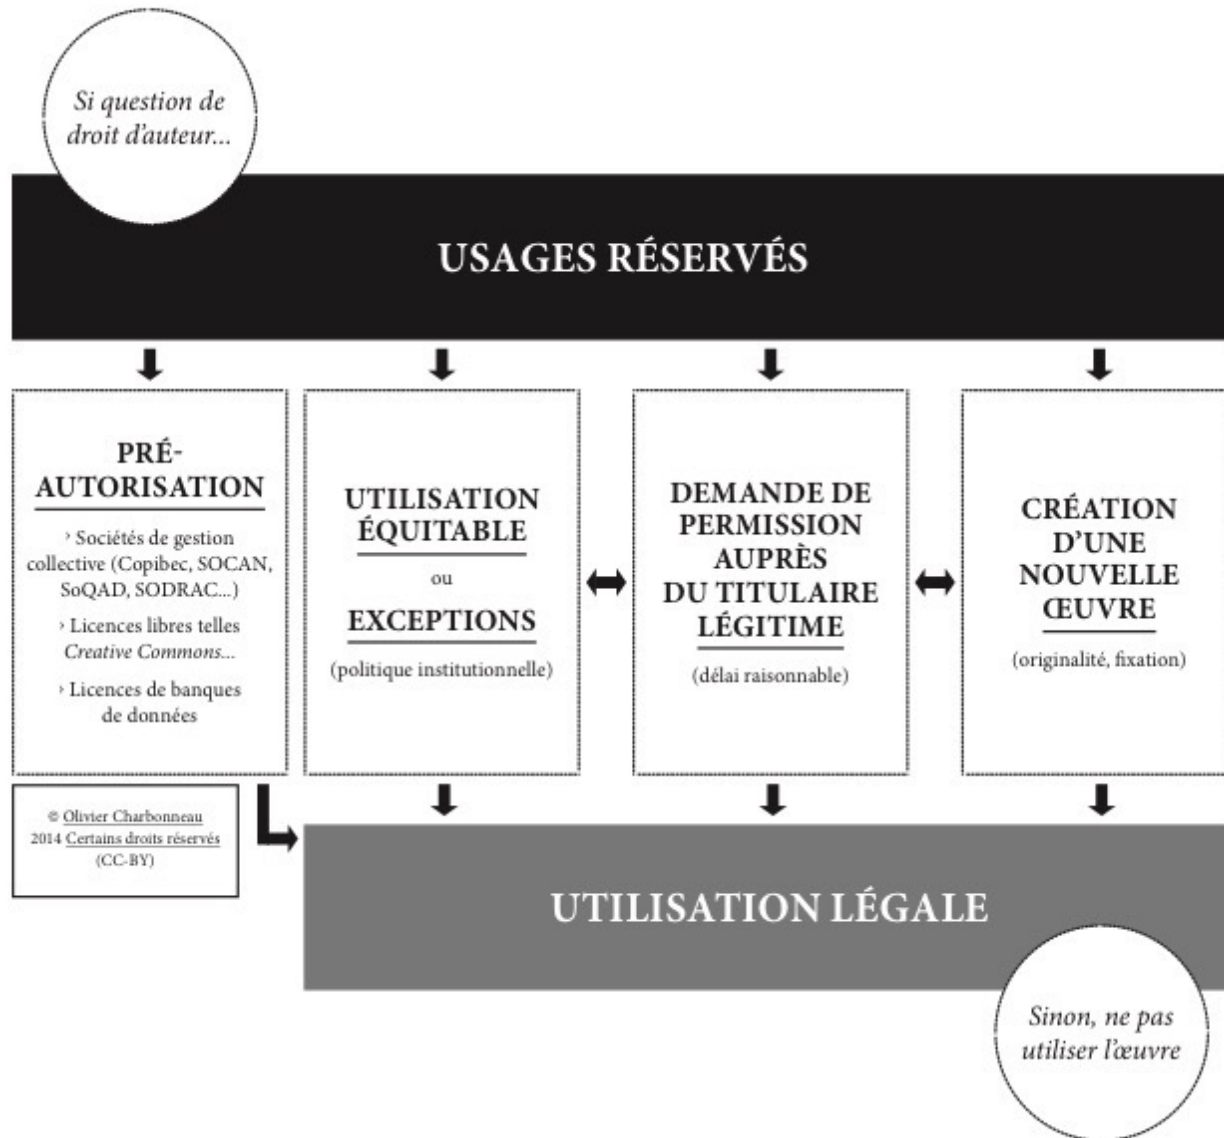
Si question de droit d'auteur...

USAGES RÉSERVÉS

PRÉ-AUTORISATION

› Sociétés de gestion collective (Copibec, SOCAN, SoQAD, SODRAC...)

› Licences libres telles *Creative Commons*...

› Licences de banques de données

UTILISATION ÉQUITABLE

ou

EXCEPTIONS

(politique institutionnelle)

DEMANDE DE PERMISSION AUPRÈS DU TITULAIRE LÉGITIME

(délai raisonnable)

CRÉATION D'UNE NOUVELLE ŒUVRE

(originalité, fixation)

© Olivier Charbonneau 2014 Certains droits réservés (CC-BY)

UTILISATION LÉGALE

Sinon, ne pas utiliser l'œuvre